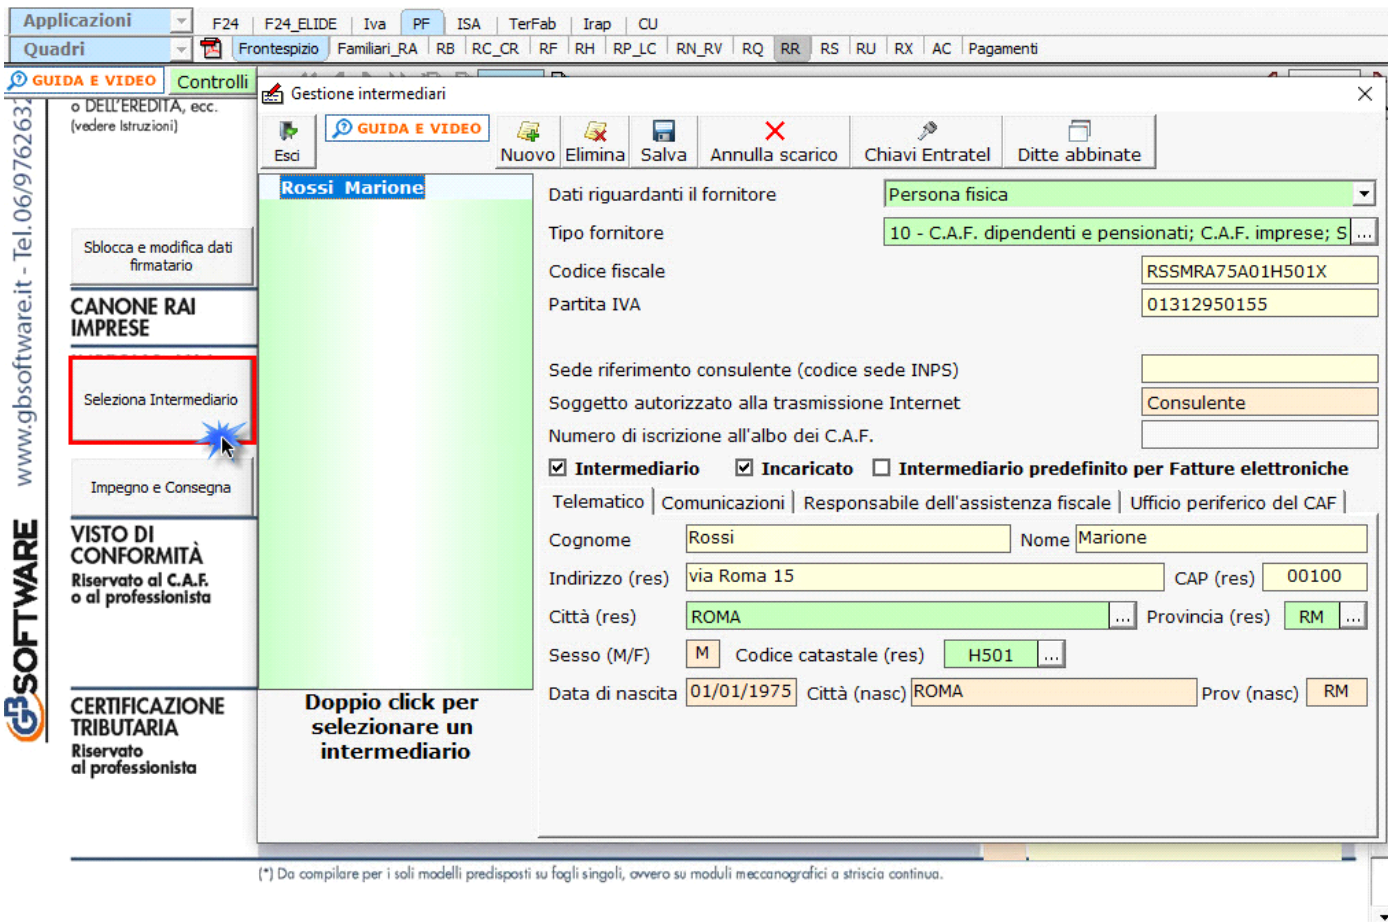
Applicazioni
Quadri
F24 | F24_ELIDE | Iva | PF | ISA | TerFab | Irap | CU
Frontespizio | Familiari_RA | RB | RC_CR | RF | RH | RP_LC | RN_RV | RQ | RR | RS | RU | RX | AC | Pagamenti
GUIDA E VIDEO
Controlli

www.gbsoftware.it - Tel.06/9762637
GBSOFTWARE

o DELL'EREDITÀ, ecc. (vedere Istruzioni)

Sblocca e modifica dati firmatario

CANONE RAI IMPRESE

Seleziona Intermediario

Impegno e Consegna

VISTO DI CONFORMITÀ
Riservato al C.A.F. o al professionista

CERTIFICAZIONE TRIBUTARIA
Riservato al professionista

Gestione intermediari
Esci
GUIDA E VIDEO
Nuovo | Elimina | Salva | Annulla scarico | Chiavi Entratel | Ditte abbinate

Rossi Marione

Doppio click per selezionare un intermediario

Dati riguardanti il fornitore: Persona fisica
Tipo fornitore: 10 - C.A.F. dipendenti e pensionati; C.A.F. imprese; S
Codice fiscale: RSSMRA75A01H501X
Partita IVA: 01312950155
Sede riferimento consulente (codice sede INPS)
Soggetto autorizzato alla trasmissione Internet: Consulente
Numero di iscrizione all'albo dei C.A.F.
Intermediario
Incaricato
Intermediario predefinito per Fatture elettroniche
Telematico | Comunicazioni | Responsabile dell'assistenza fiscale | Ufficio periferico del CAF
Cognome: Rossi
Nome: Marione
Indirizzo (res): via Roma 15
CAP (res): 00100
Città (res): ROMA
Provincia (res): RM
Sesso (M/F): M
Codice catastale (res): H501
Data di nascita: 01/01/1975
Città (nasc): ROMA
Prov (nasc): RM

(*) Da compilare per i soli modelli predisposti su fogli singoli, ovvero su moduli meccanografici a striscia continua.